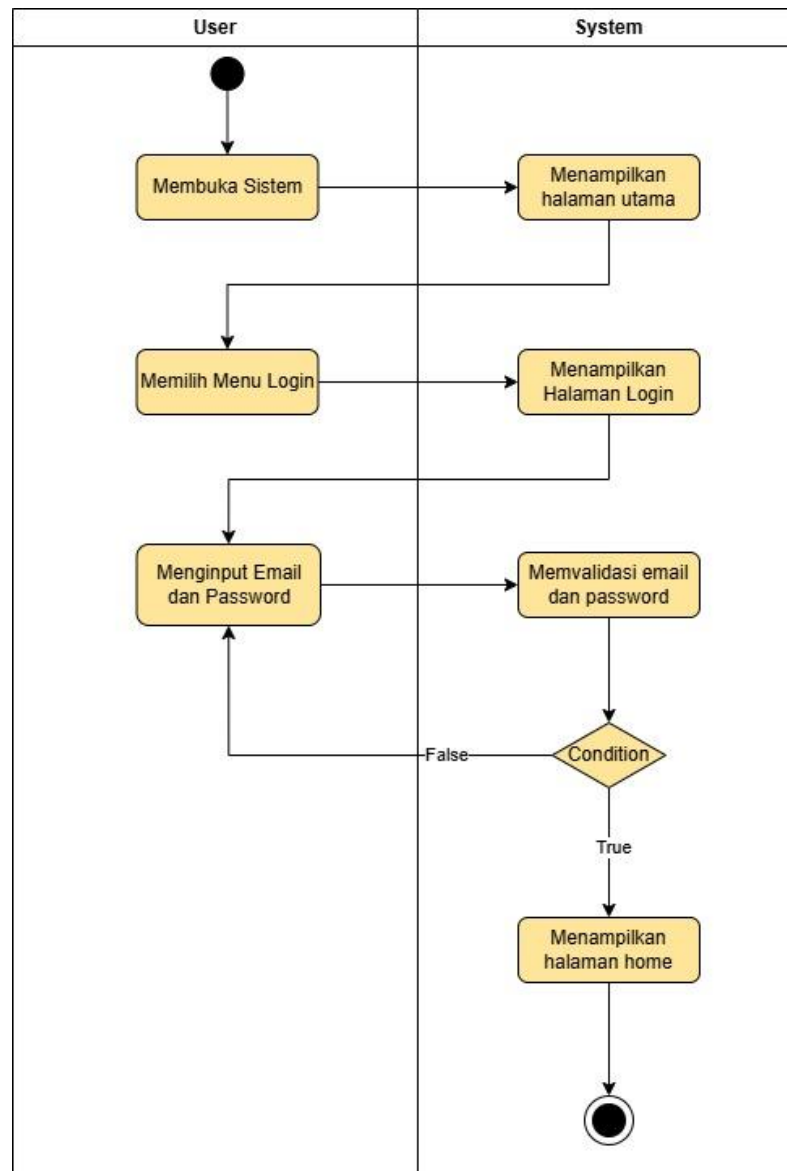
User

System

Membuka Sistem

Menampilkan halaman utama

Memilih Menu Login

Menampilkan Halaman Login

Menginput Email dan Password

Memvalidasi email dan password

False

Condition

True

Menampilkan halaman home